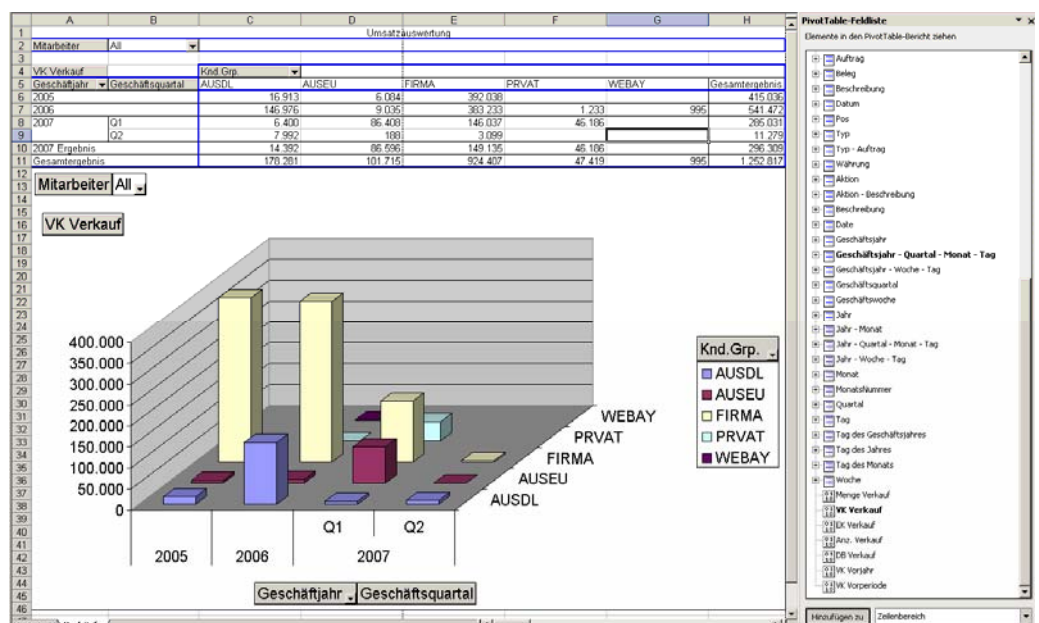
| | A | B | C | D | E | F | G | H |
|---|---|---|---|---|---|---|---|---|
| 1 | | | | | Umsatzauswertung | | | |
| 2 | Mitarbeiter | All | | | | | | |
| 3 | | | | | | | | |
| 4 | VK Verkauf | | Knd.Grp. | | | | | |
| 5 | Geschäftjahr | Geschäftsquartal | AUSDL | AUSEU | FIRMA | PRVAT | WEBAY | Gesamtergebnis |
| 6 | 2005 | | 16.913 | 6.084 | 392.038 | | | 415.036 |
| 7 | 2006 | | 146.976 | 9.035 | 383.233 | 1.233 | 995 | 541.472 |
| 8 | 2007 | Q1 | 6.400 | 86.408 | 146.037 | 46.186 | | 285.031 |
| 9 | | Q2 | 7.992 | 188 | 3.099 | | | 11.279 |
| 10 | 2007 Ergebnis | | 14.392 | 86.596 | 149.135 | 46.186 | | 296.309 |
| 11 | Gesamtergebnis | | 178.281 | 101.715 | 924.407 | 47.419 | 995 | 1.252.817 |

Mitarbeiter All

VK Verkauf

400.000
350.000
300.000
250.000
200.000
150.000
100.000
50.000
0

WEBAY
PRVAT
FIRMA
AUSEU
AUSDL

Q1 Q2
2005 2006 2007

Knd.Grp.
AUSDL
AUSEU
FIRMA
PRVAT
WEBAY

Geschäftjahr Geschäftsquartal

PivotTable-Feldliste
Elemente in den PivotTable-Bericht ziehen
Auftrag
Beleg
Beschreibung
Datum
Pos
Typ
Typ - Auftrag
Währung
Aktion
Aktion - Beschreibung
Beschreibung
Date
Geschäftsjahr
Geschäftsjahr - Quartal - Monat - Tag
Geschäftsjahr - Woche - Tag
Geschäftsquartal
Geschäftswoche
Jahr
Jahr - Monat
Jahr - Quartal - Monat - Tag
Jahr - Woche - Tag
Monat
MonatsNummer
Quartal
Tag
Tag des Geschäftsjahres
Tag des Jahres
Tag des Monats
Woche
Menge Verkauf
VK Verkauf
EK Verkauf
Anz. Verkauf
DB Verkauf
VK Vorjahr
VK Vorperiode

Hinzufügen zu Zeilenbereich